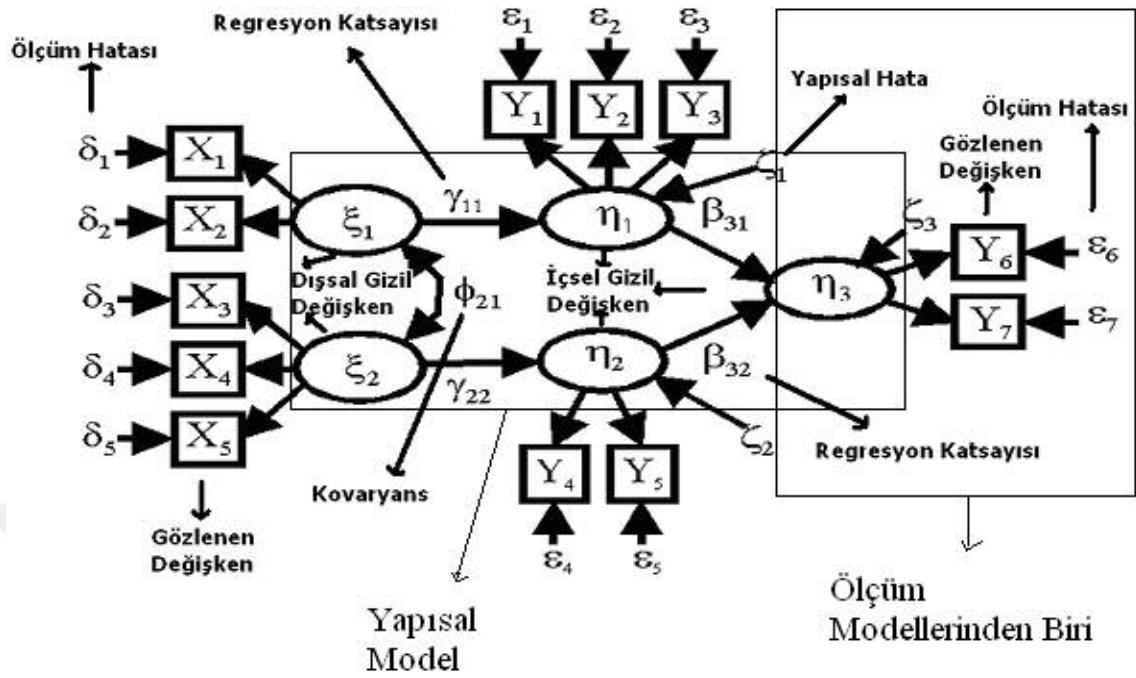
Regresyon Katsayısı

Ölçüm Hatası

$\varepsilon_1$ $\varepsilon_2$ $\varepsilon_3$

$Y_1$ $Y_2$ $Y_3$

Yapısal Hata

Ölçüm Hatası

Gözlenen Değişken

$\delta_1$ $X_1$

$\delta_2$ $X_2$

$\xi_1$ $\gamma_{11}$ $\eta_1$ $\beta_{31}$ $\zeta_1$

$\zeta_3$

$Y_6$ $\varepsilon_6$

Dışsal Gizil Değişken

$\phi_{21}$

İçsel Gizil Değişken

$\eta_3$

$Y_7$ $\varepsilon_7$

$\delta_3$ $X_3$

$\delta_4$ $X_4$

$\xi_2$ $\eta_2$ $\beta_{32}$

$\gamma_{22}$

$\delta_5$ $X_5$

$\zeta_2$

Regresyon Katsayısı

$Y_4$ $Y_5$

Kovaryans

$\varepsilon_4$ $\varepsilon_5$

Gözlenen Değişken

Yapısal Model

Ölçüm Modellerinden Biri